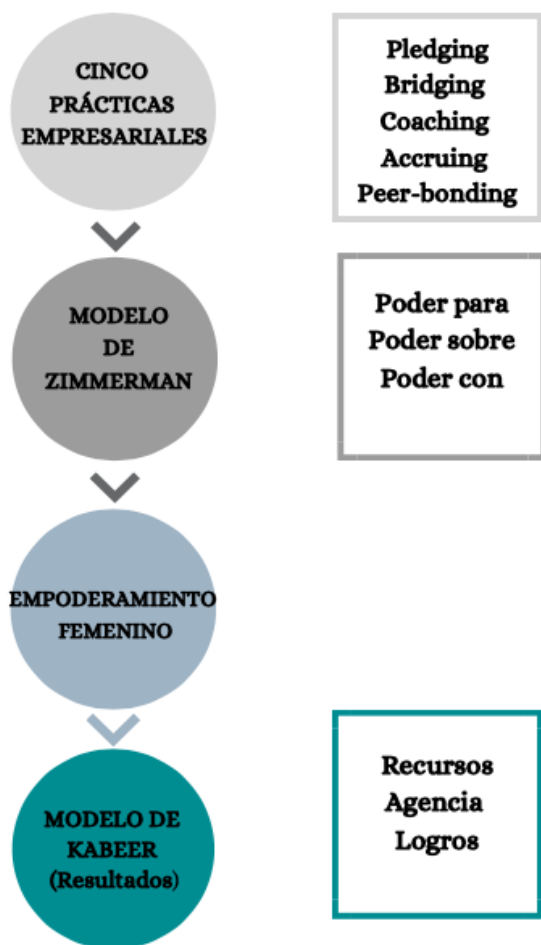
CINCO PRÁCTICAS EMPRESARIALES

Pledging
Bridging
Coaching
Accruing
Peer-bonding

MODELO DE ZIMMERMAN

Poder para
Poder sobre
Poder con

EMPODERAMIENTO FEMENINO

MODELO DE KABEER (Resultados)

Recursos
Agencia
Logros